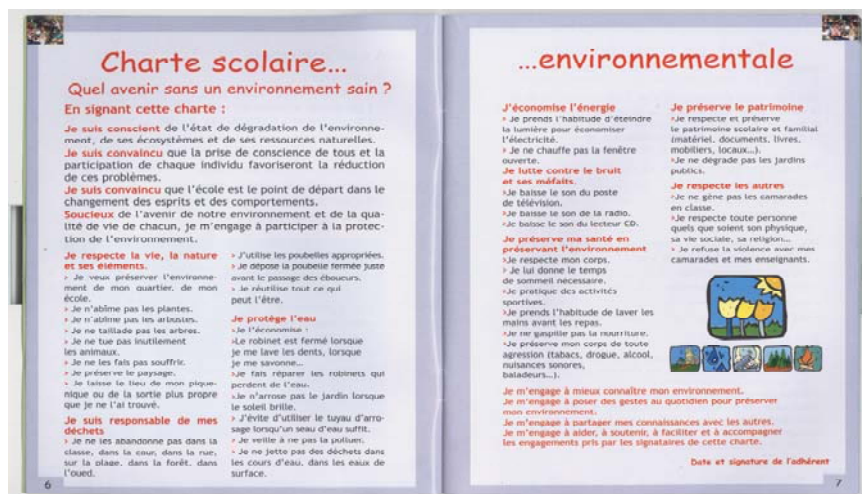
Charte scolaire...

Quel avenir sans un environnement sain ?

En signant cette charte :

Je suis conscient de l'état de dégradation de l'environnement, de ses écosystèmes et de ses ressources naturelles.
Je suis convaincu que la prise de conscience de tous et la participation de chaque individu favoriseront la réduction de ces problèmes.
Je suis convaincu que l'école est le point de départ dans le changement des esprits et des comportements.
Soucieux de l'avenir de notre environnement et de la qualité de vie de chacun, je m'engage à participer à la protection de l'environnement.

Je respecte la vie, la nature et ses éléments.
• Je veux préserver l'environnement de mon quartier, de mon école.
• Je n'abîme pas les plantes.
• Je n'abîme pas les arbustes.
• Je ne taillade pas les arbres.
• Je ne tue pas inutilement les animaux.
• Je ne les fais pas souffrir.
• Je préserve le paysage.
• Je laisse le lieu de mon pique-nique ou de la sortie plus propre que je ne l'ai trouvé.

Je suis responsable de mes déchets
• Je ne les abandonne pas dans la classe, dans la cour, dans la rue, sur la plage, dans la forêt, dans l'oued.
• J'utilise les poubelles appropriées.
• Je dépose la poubelle fermée juste avant le passage des éboueurs.
• Je réutilise tout ce qui peut l'être.

Je protège l'eau
•Je l'économise :
•Le robinet est fermé lorsque je me lave les dents, lorsque je me savonne...
• Je fais réparer les robinets qui perdent de l'eau.
•Je n'arrose pas le jardin lorsque le soleil brille.
• J'évite d'utiliser le tuyau d'arrosage lorsqu'un seau d'eau suffit.
• Je veille à ne pas la polluer.
• Je ne jette pas des déchets dans les cours d'eau, dans les eaux de surface.

6

...environnementale

J'économise l'énergie
• Je prends l'habitude d'éteindre la lumière pour économiser l'électricité.
• Je ne chauffe pas la fenêtre ouverte.

Je lutte contre le bruit et ses méfaits.
•Je baisse le son du poste de télévision.
•Je baisse le son de la radio.
•Je baisse le son du lecteur CD.

Je préserve ma santé en préservant l'environnement
•Je respecte mon corps.
• Je lui donne le temps de sommeil nécessaire.
• Je pratique des activités sportives.
•Je prends l'habitude de laver les mains avant les repas.
•Je ne gaspille pas la nourriture.
•Je préserve mon corps de toute agression (tabacs, drogue, alcool, nuisances sonores, baladeurs...).

Je préserve le patrimoine
•Je respecte et préserve le patrimoine scolaire et familial (matériel, documents, livres, mobiliers, locaux...).
•Je ne dégrade pas les jardins publics.

Je respecte les autres
•Je ne gêne pas les camarades en classe.
•Je respecte toute personne quels que soient son physique, sa vie sociale, sa religion...
• Je refuse la violence avec mes camarades et mes enseignants.

Je m'engage à mieux connaître mon environnement.
Je m'engage à poser des gestes au quotidien pour préserver mon environnement.
Je m'engage à partager mes connaissances avec les autres.
Je m'engage à aider, à soutenir, à faciliter et à accompagner les engagements pris par les signataires de cette charte.

Date et signature de l'adhérent

7